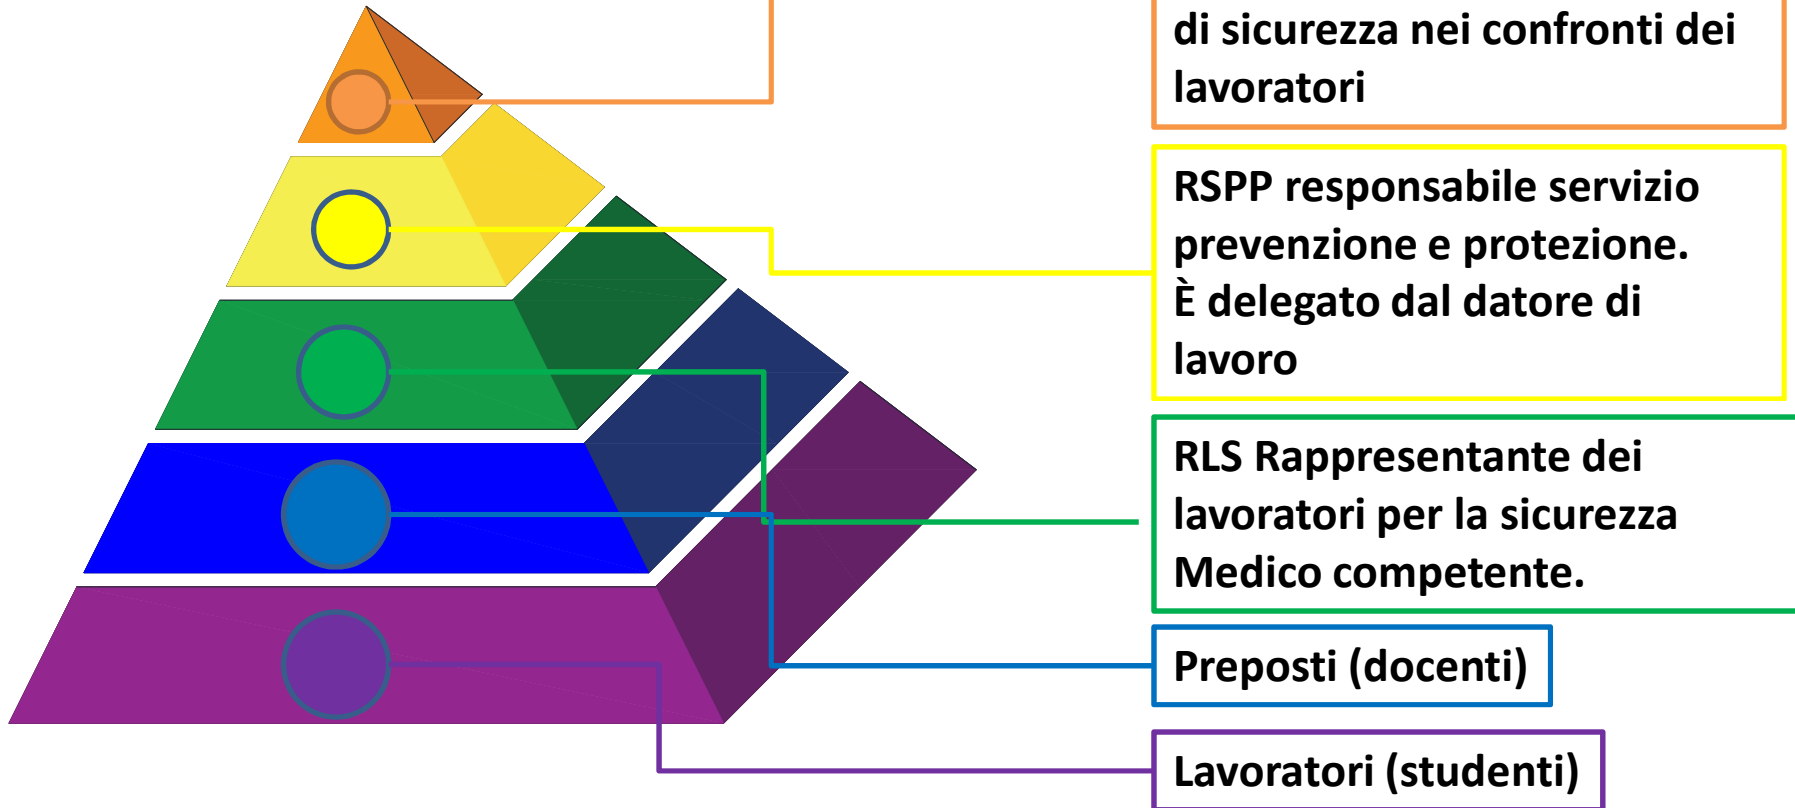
di sicurezza nei confronti dei lavoratori

RSPP responsabile servizio prevenzione e protezione.
È delegato dal datore di lavoro

RLS Rappresentante dei lavoratori per la sicurezza
Medico competente.

Preposti (docenti)

Lavoratori (studenti)